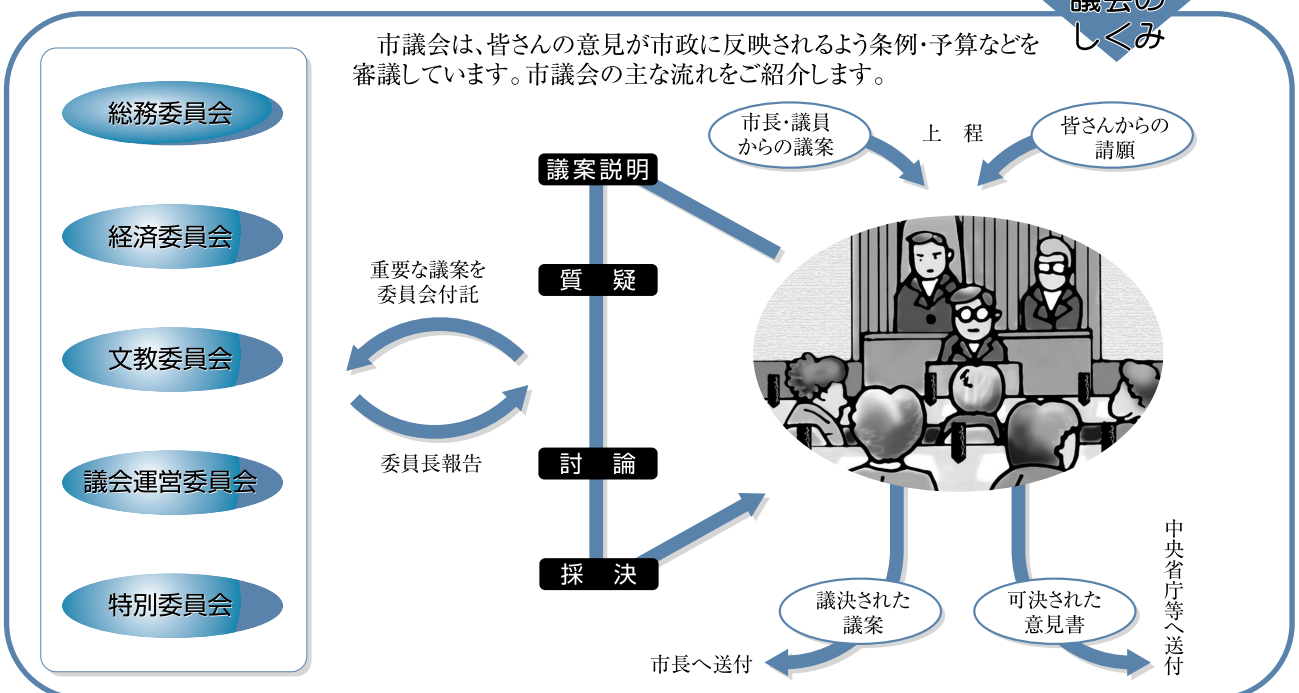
議会の
しくみ

市議会は、皆さんの意見が市政に反映されるよう条例・予算などを審議しています。市議会の主な流れをご紹介します。

総務委員会

経済委員会

文教委員会

議会運営委員会

特別委員会

市長・議員
からの議案

上　程

皆さんからの
請願

議案説明

質　疑

重要な議案を
委員会付託

委員長報告

討　論

採　決

議決された
議案

市長へ送付

可決された
意見書

中央省庁等へ送付